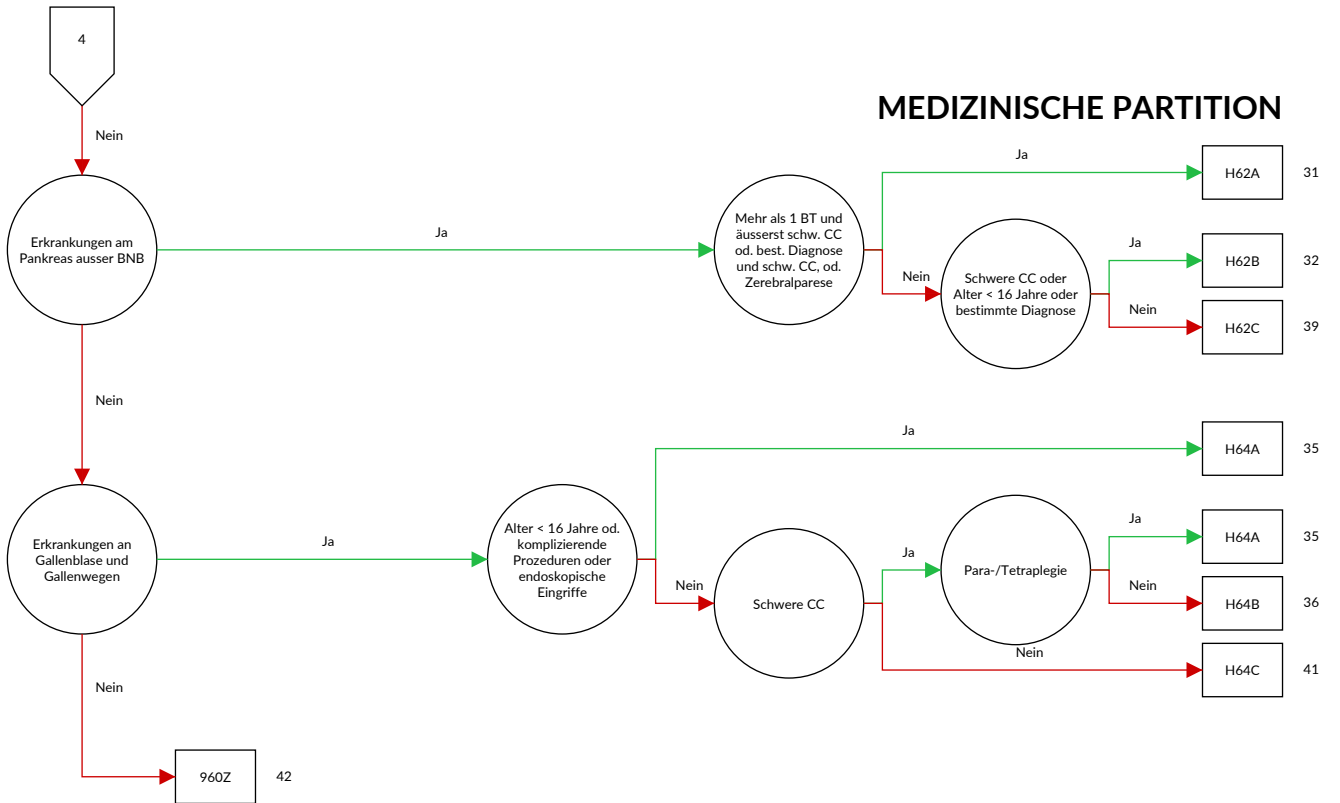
4

MEDIZINISCHE PARTITION

Nein

Erkrankungen am Pankreas ausser BNB

Ja

Mehr als 1 BT und äusserst schw. CC od. best. Diagnose und schw. CC, od. Zerebralparese

Ja

H62A

31

Nein

Schwere CC oder Alter < 16 Jahre oder bestimmte Diagnose

Ja

H62B

32

Nein

H62C

39

Nein

Erkrankungen an Gallenblase und Gallenwegen

Ja

Alter < 16 Jahre od. komplizierende Prozeduren oder endoskopische Eingriffe

Ja

H64A

35

Nein

Schwere CC

Ja

Para-/Tetraplegie

Ja

H64A

35

Nein

H64B

36

Nein

H64C

41

Nein

960Z

42